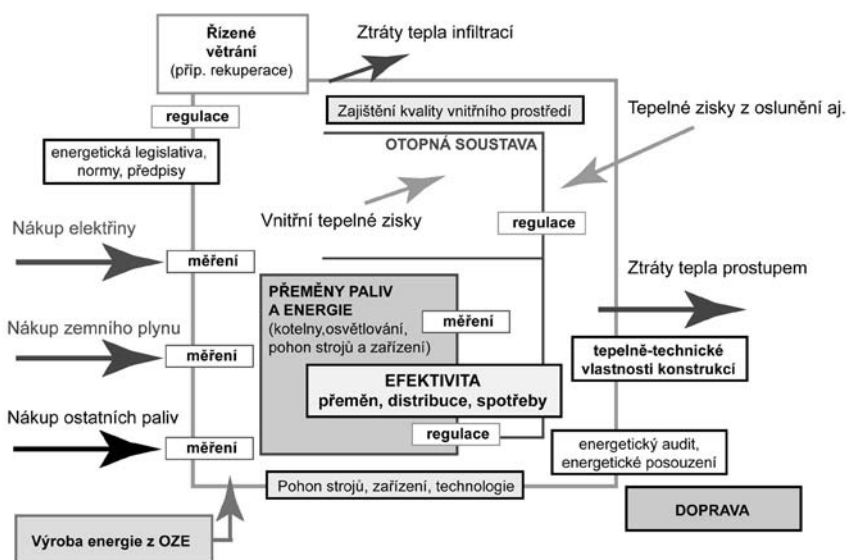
Řízené větrání
(příp. rekuperace)

Ztráty tepla infiltrací

regulace

Zajištění kvality vnitřního prostředí

Tepelné zisky z oslunění aj.

energetická legislativa, normy, předpisy

OTOPNÁ SOUSTAVA

Vnitřní tepelné zisky

regulace

Nákup elektřiny

měření

Ztráty tepla prostupem

PŘEMĚNY PALIV A ENERGIE
(kotelny,osvětlování, pohon strojů a zařízení)

měření

Nákup zemního plynu

měření

tepelně-technické vlastnosti konstrukcí

EFEKTIVITA
přeměn, distribuce, spotřeby

Nákup ostatních paliv

měření

regulace

energetický audit, energetické posouzení

Pohon strojů, zařízení, technologie

DOPRAVA

Výroba energie z OZE